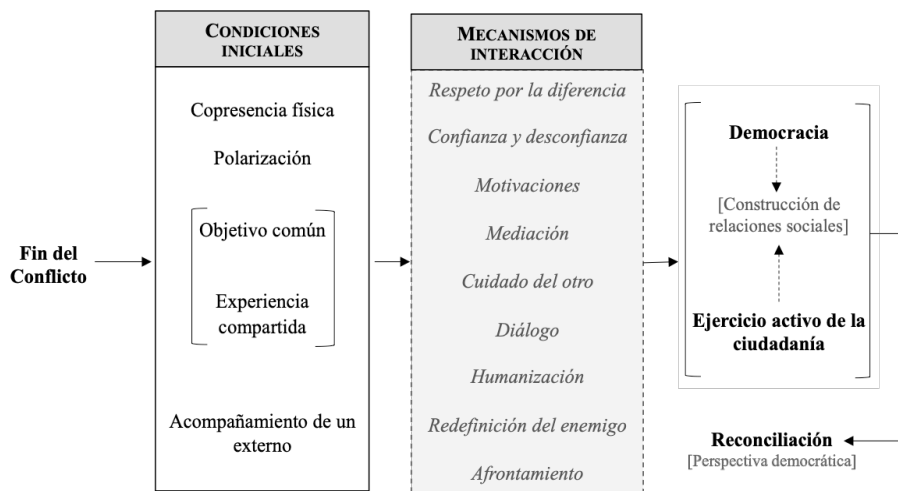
Fin del Conflicto

CONDICIONES INICIALES

Copresencia física

Polarización

Objetivo común

Experiencia compartida

Acompañamiento de un externo

MECANISMOS DE INTERACCIÓN

Respeto por la diferencia

Confianza y desconfianza

Motivaciones

Mediación

Cuidado del otro

Diálogo

Humanización

Redefinición del enemigo

Afrontamiento

Democracia

[Construcción de relaciones sociales]

Ejercicio activo de la ciudadanía

Reconciliación
[Perspectiva democrática]